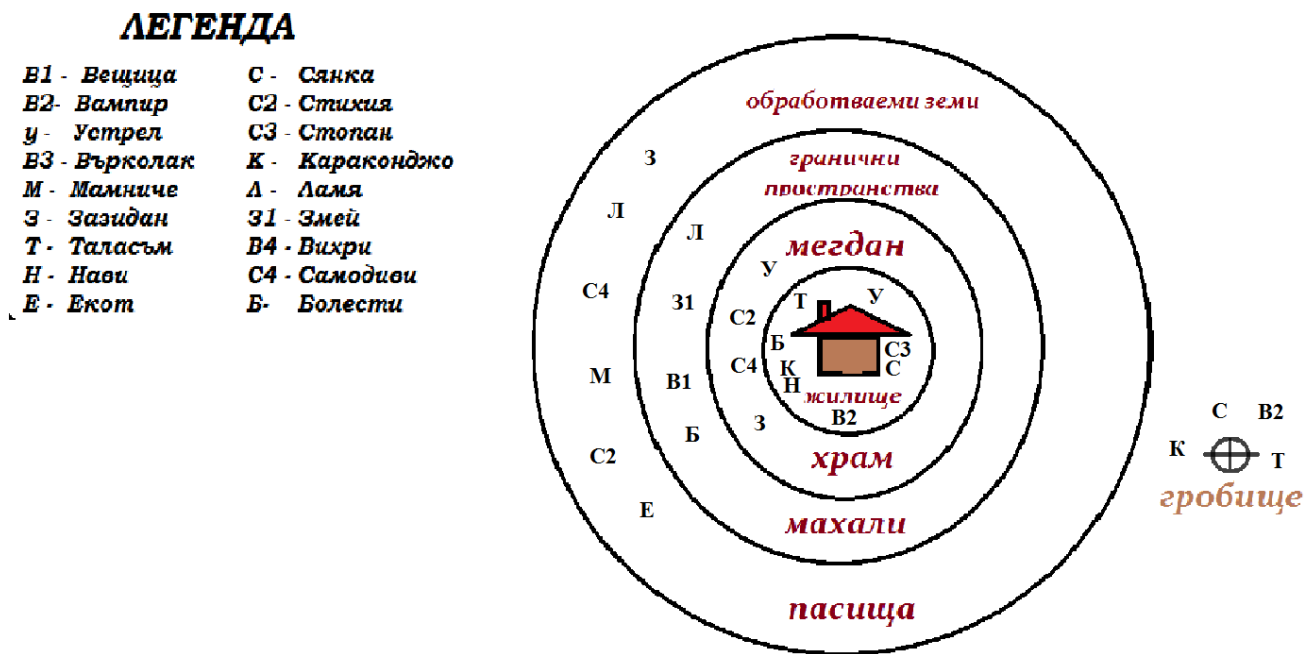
ЛЕГЕНДА

В1 - Вещица
В2- Вампир
У - Устрел
В3 - Върколак
М - Мамниче
З - Зазидан
Т - Таласъм
Н - Нави
Е - Екот

С - Сянка
С2 - Стихия
С3 - Стопан
К - Караконджо
Л - Ламя
З1 - Змей
В4 - Вихри
С4 - Самодиви
Б- Болести

обработваеми земи
гранични пространства
мегдан
жилище
храм
махали
пасища

З
Л
С4
М
С2
Е
Л
З1
В1
Б
У
С2
С4
З
Т
У
Б
К
Н
С3
С
В2

С
В2
К
Т
гробище